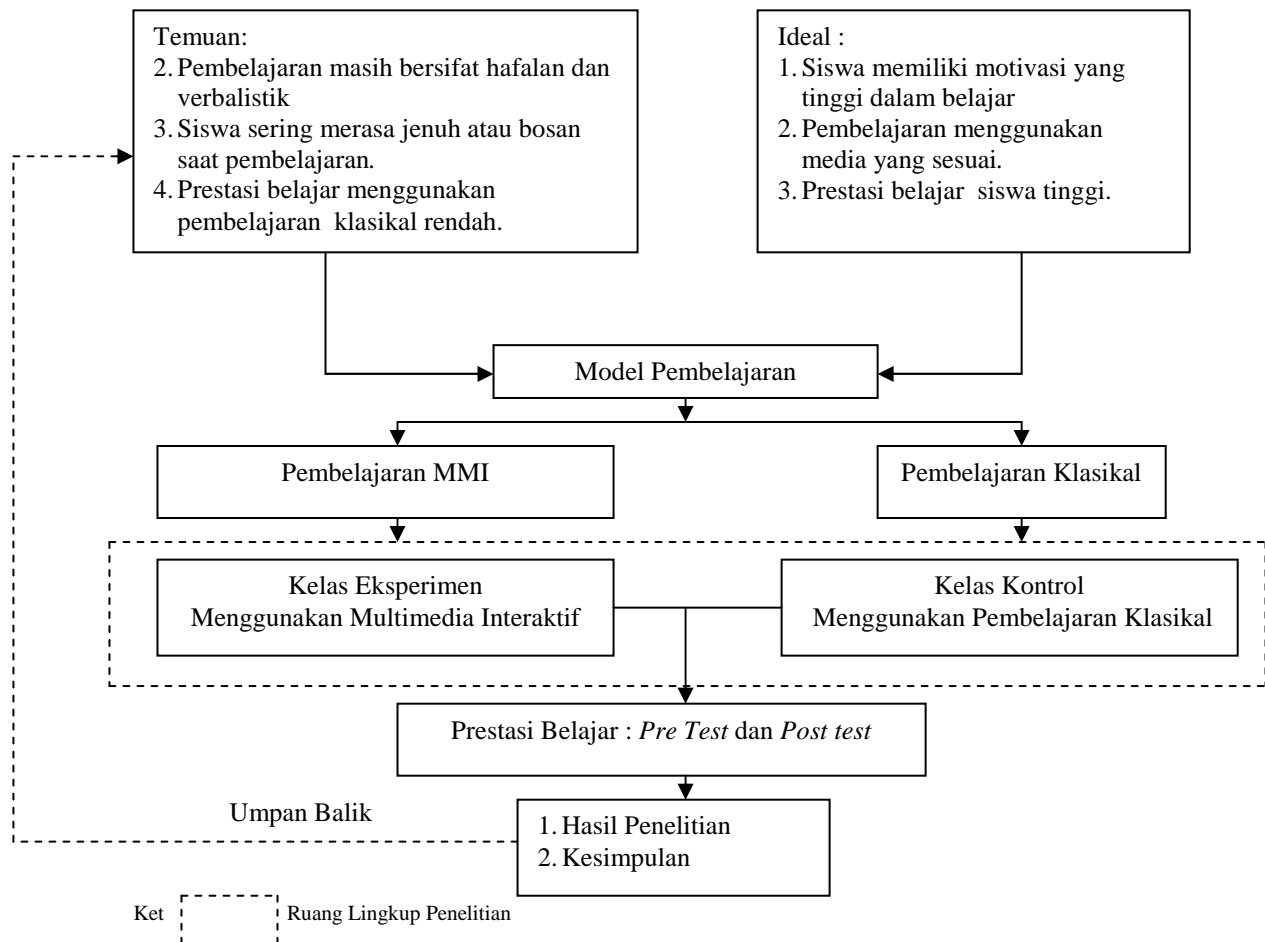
Temuan:
2. Pembelajaran masih bersifat hafalan dan verbalistik
3. Siswa sering merasa jenuh atau bosan saat pembelajaran.
4. Prestasi belajar menggunakan pembelajaran klasikal rendah.

Ideal :
1. Siswa memiliki motivasi yang tinggi dalam belajar
2. Pembelajaran menggunakan media yang sesuai.
3. Prestasi belajar siswa tinggi.

Model Pembelajaran

Pembelajaran MMI

Pembelajaran Klasikal

Kelas Eksperimen
Menggunakan Multimedia Interaktif

Kelas Kontrol
Menggunakan Pembelajaran Klasikal

Prestasi Belajar : *Pre Test* dan *Post test*

Umpan Balik

1. Hasil Penelitian
2. Kesimpulan

Ket Ruang Lingkup Penelitian